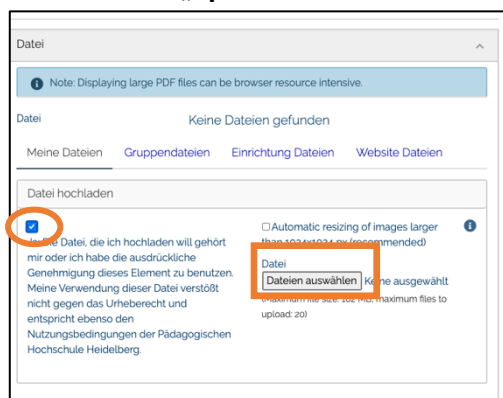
Datei

Note: Displaying large PDF files can be browser resource intensive.

Datei

Keine Dateien gefunden

Meine Dateien Gruppendateien Einrichtung Dateien Website Dateien

Datei hochladen

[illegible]e Datei, die ich hochladen will gehört mir oder ich habe die ausdrückliche Genehmigung dieses Element zu benutzen. Meine Verwendung dieser Datei verstößt nicht gegen das Urheberecht und entspricht ebenso den Nutzungsbedingungen der Pädagogischen Hochschule Heidelberg.

Automatic resizing of images larger than 1024x1024 px (recommended)

Datei

Dateien auswählen Keine ausgewählt

(Maximum file size: 102 MB, maximum files to upload: 20)